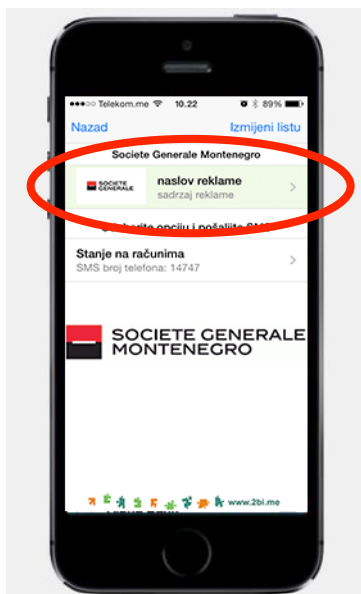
●●●○○ Telekom.me 10.22 89%

Nazad

Izmijeni listu

Societe Generale Montenegro

SOCIETE GENERALE

naslov reklame

sadrzaj reklame

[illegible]berite opciju i pošaljite SMS

Stanje na računima

SMS broj telefona: 14747

SOCIETE GENERALE
MONTENEGRO

www.2bi.me